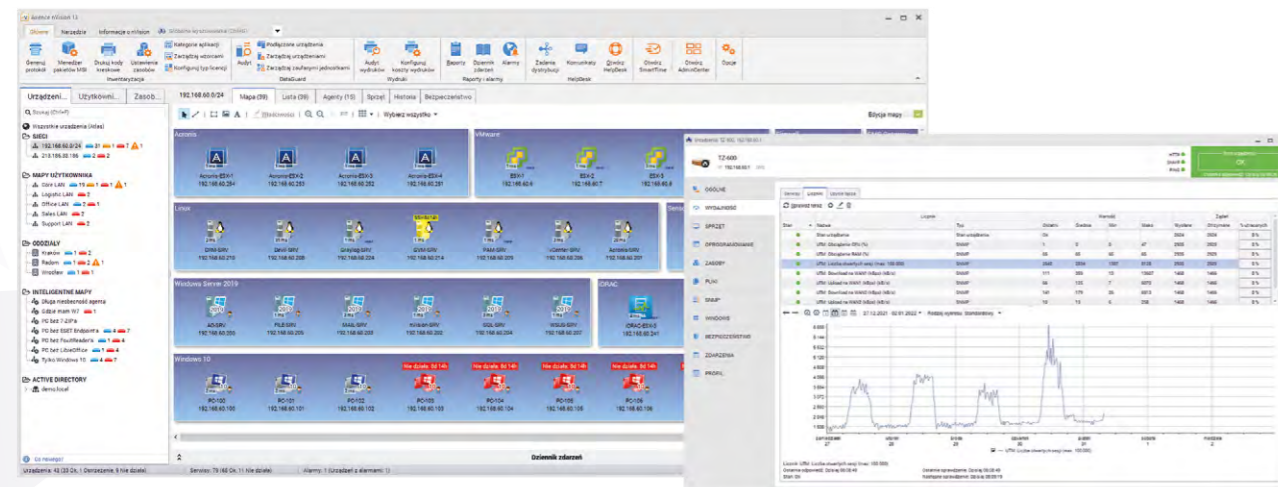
Główne | Narzędzia | Informacje o misiion

Generuj protokół | Menedżer pakietów MSI | Drukuj kody kreskowe | Ustawienia zasobów | Kategorie aplikacji | Zarządzaj wzorcami | Konfiguruj typ licencji | Audyt | Podłączone urządzenia | Zarządzaj urządzeniami | Zarządzaj zaufanymi jednostkami | Audyt wydruków | Konfiguruj koszty wydruków | Raporty | Dziennik zdarzeń | Alarmy | Zadania dystrybucji | Komunikaty | Otwórz HelpDesk | Otwórz SmartTime | Otwórz AdminCenter | Opcje

Inwentaryzacja | DataGuard | Wydruki | Raporty i alarmy | HelpDesk

Urządzeni... | Użytkowni... | Zasob...

Wszystkie urządzenia (Atlas)
SIECI
192.168.60.0/24
213.189.26.186
MAPY UŻYTKOWNIKA
Core LAN
Logistic LAN
Office LAN
Sales LAN
Support LAN
ODDZIAŁY
Kraków
Radom
Wrocław
INTELIGENTNE MAPY
Długa nieobecność agenta
Gdzie mam W7
PC bez 7-ZIP'a
PC bez ESET Endpoint'a
PC bez FoxitReader'a
PC bez LibreOffice
Tylko Windows 10
ACTIVE DIRECTORY
demo.local

192.168.60.0/24 | Mapa (38) | Lista (39) | Agenty (10) | Sprzęt | Historia | Bezpieczeństwo

Wybierz wszystko | Edycja mapy

Acronis
Acronis-ESX-1 192.168.60.254
Acronis-ESX-2 192.168.60.253
Acronis-ESX-3 192.168.60.252
Acronis-ESX-4 192.168.60.251
VMware
ESX-1 192.168.60.6
ESX-2 192.168.60.7
ESX-3 192.168.60.8
Linux
DMM-SRV 192.168.60.210
DEVI-SRV 192.168.60.208
Graylog-SRV 192.168.60.204
GVM-SRV 192.168.60.214
PAM-SRV 192.168.60.209
vCenter-SRV 192.168.60.205
Acronis-SRV 192.168.60.201
Windows Server 2019
AD-SRV 192.168.60.200
FILE-SRV 192.168.60.206
MAIL-SRV 192.168.60.202
mission-SRV 192.168.60.203
SQL-SRV 192.168.60.204
WSUS-SRV 192.168.60.207
iDRAC
iDRAC-ESX-3 192.168.60.241
Windows 10
PC-100 192.168.60.100
PC-101 192.168.60.101
PC-102 192.168.60.102
Nie działa: 8d 14h
PC-103 192.168.60.103
PC-104 192.168.60.104
PC-105 192.168.60.105
PC-106 192.168.60.106

Dziennik zdarzeń

Urządzenia: 42 (33 Ok, 1 Ostrzeżenie, 8 Nie działa) | Serwisy: 79 (68 Ok, 11 Nie działa) | Alarmy: 1 (Urządzeń z alarmami: 1)

TZ-600
OGÓLNE
WYDAJNOŚĆ
SPRZĘT
OPROGRAMOWANIE
ZASOBY
PLIKI
SNMP
WINDOWS
BEZPIECZEŃSTWO
ZDARZENIA
PROFIL

Serwisy | Liczniki | Użytkownicy

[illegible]